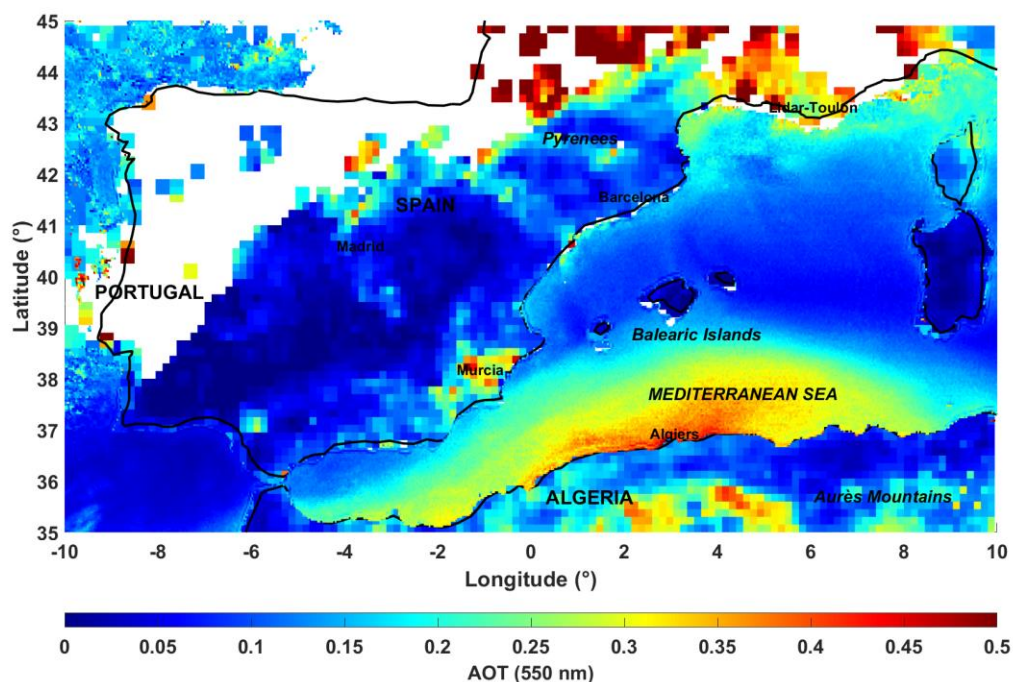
45
44
43
42
41
40
39
38
37
36
35
Latitude (°)
-10
-8
-6
-4
-2
0
2
4
6
8
10
Longitude (°)
Lidar-Toulon
Pyrenees
Barcelona
SPAIN
Madrid
PORTUGAL
Balearic Islands
Murcia
MEDITERRANEAN SEA
Algiers
ALGERIA
Aurès Mountains
0
0.05
0.1
0.15
0.2
0.25
0.3
0.35
0.4
0.45
0.5
AOT (550 nm)